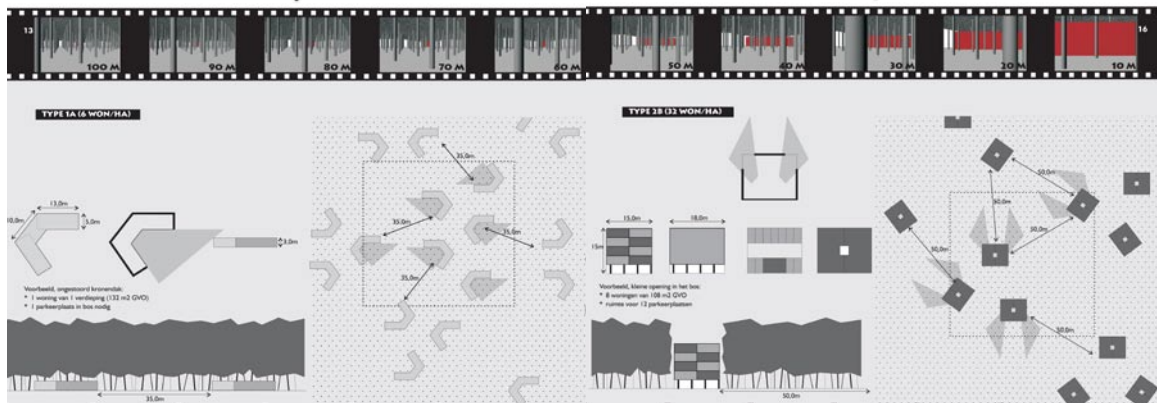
13

100 M

90 M

80 M

70 M

60 M

50 M

40 M

30 M

20 M

10 M

16

TYPE 1A (6 WON/HA)

13,0m

10,0m

5,0m

3,0m

Voorbeeld, ongestoord kronendak:
* 1 woning van 1 verdieping (132 m2 GVO)
* 1 parkeerplaats in bos nodig

35,0m

35,0m

35,0m

35,0m

35,0m

TYPE 2B (32 WON/HA)

15,0m

18,0m

15m

Voorbeeld, kleine opening in het bos:
* 8 woningen van 108 m2 GVO
* ruimte voor 12 parkeerplaatsen

50,0m

50,0m

50,0m

50,0m

50,0m

50,0m